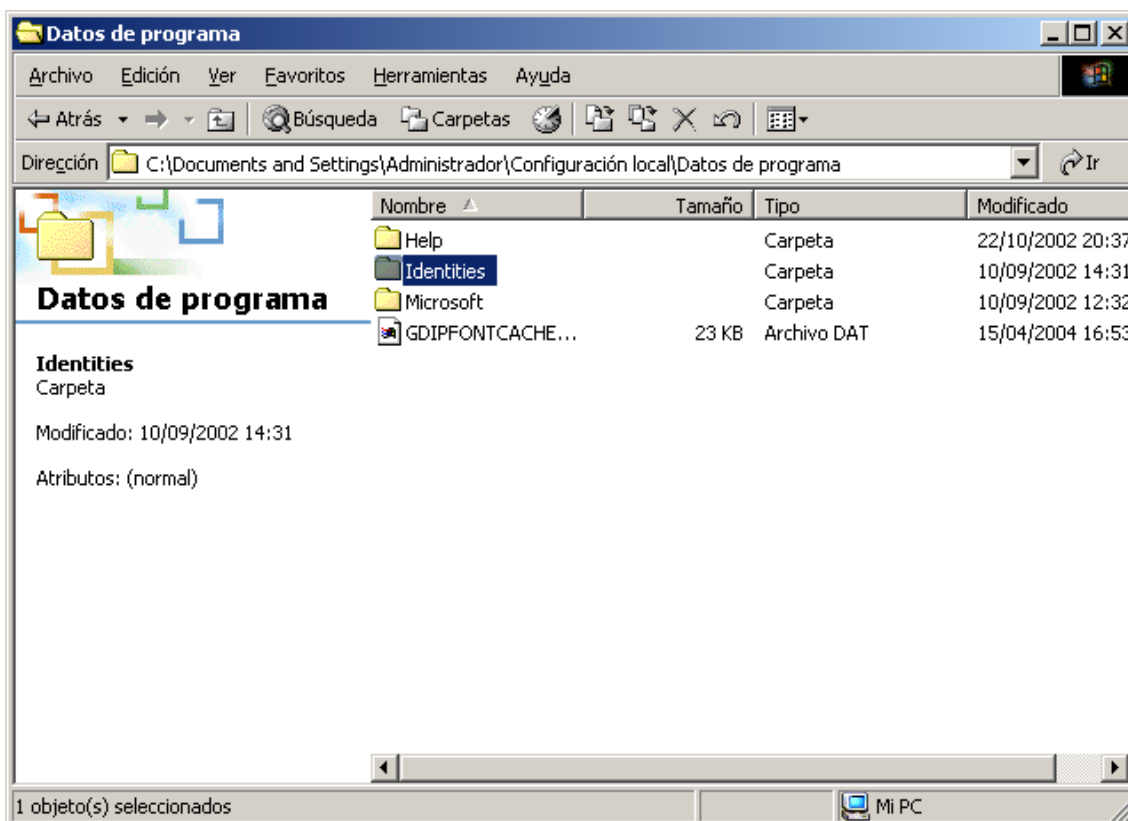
Datos de programa

Archivo Edición Ver Favoritos Herramientas Ayuda

Atrás Búsqueda Carpetas

Dirección C:\Documents and Settings\Administrador\Configuración local\Datos de programa Ir

Datos de programa

Identities
Carpeta

Modificado: 10/09/2002 14:31

Atributos: (normal)

| Nombre | Tamaño | Tipo | Modificado |
|---|---|---|---|
| Help | | Carpeta | 22/10/2002 20:37 |
| Identities | | Carpeta | 10/09/2002 14:31 |
| Microsoft | | Carpeta | 10/09/2002 12:32 |
| GDIPFONTCACHE... | 23 KB | Archivo DAT | 15/04/2004 16:53 |

1 objeto(s) seleccionados Mi PC